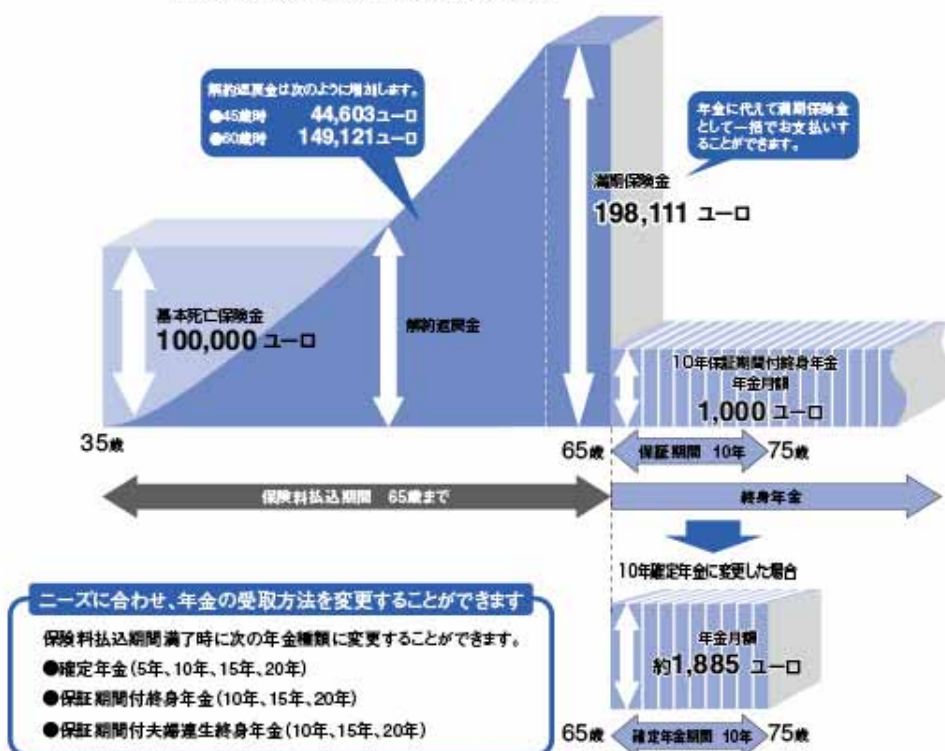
解約返戻金は次のように増加します。
●45歳時 44,603ユーロ
●60歳時 149,121ユーロ

年金に代えて満期保険金として一括でお支払いすることができます。

満期保険金
198,111 ユーロ

基本死亡保険金
100,000 ユーロ

解約返戻金

10年保証期間付終身年金
年金月額
1,000 ユーロ

35歳

65歳

保証期間 10年

75歳

保険料払込期間 65歳まで

終身年金

10年確定年金に変更した場合

ニーズに合わせ、年金の受取方法を変更することができます

保険料払込期間満了時に次の年金種類に変更することができます。
●確定年金(5年、10年、15年、20年)
●保証期間付終身年金(10年、15年、20年)
●保証期間付夫婦連生終身年金(10年、15年、20年)

年金月額
約1,885 ユーロ

65歳

確定年金期間 10年

75歳